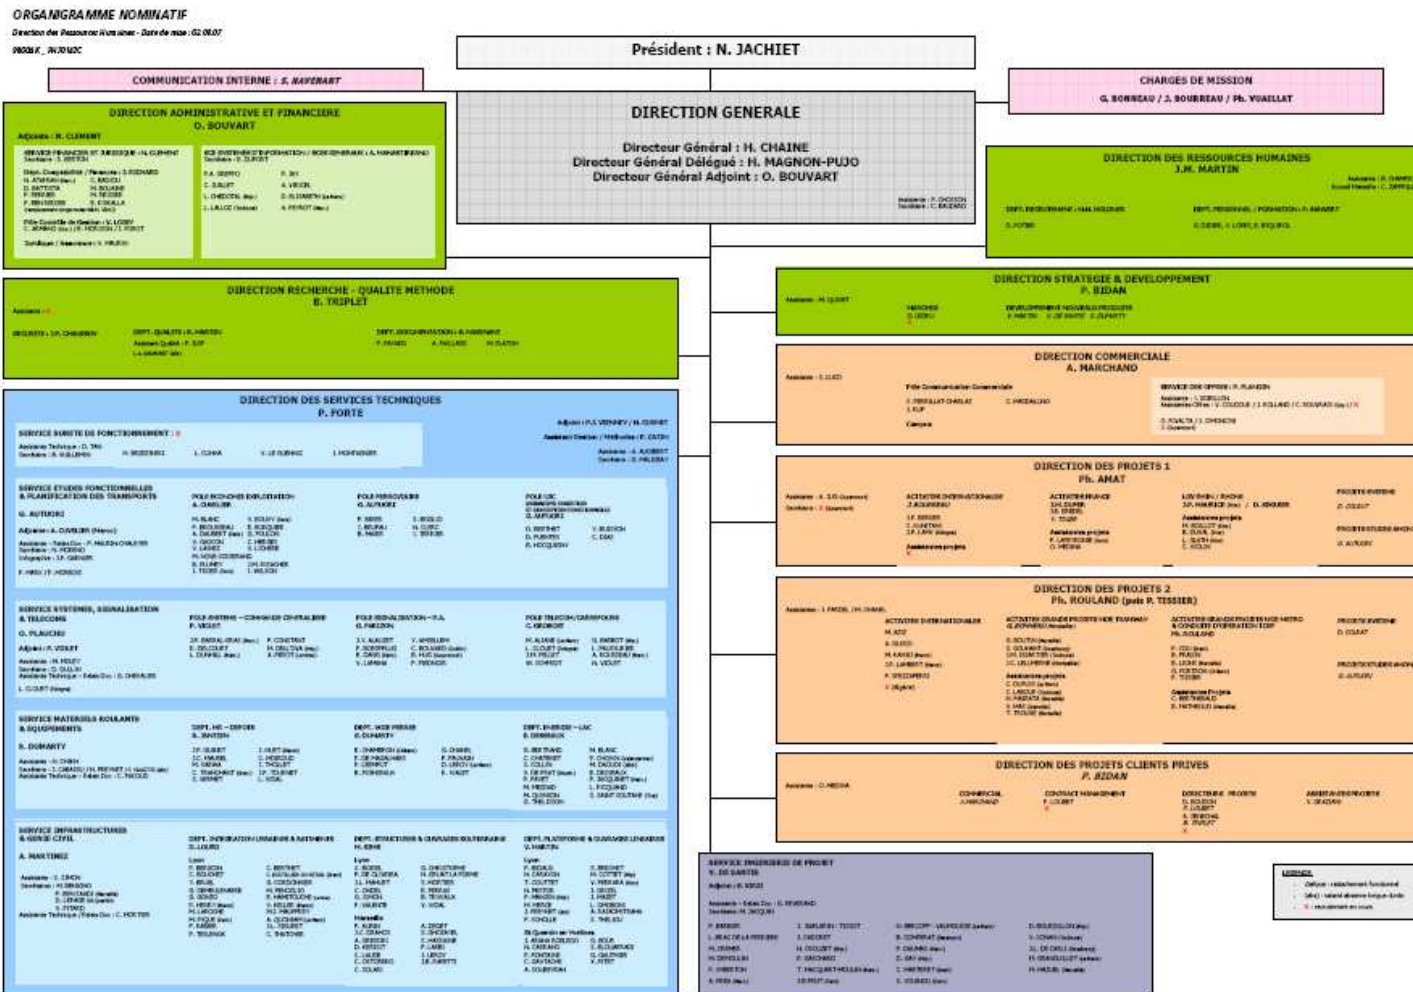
ORGANIGRAMME NOMINATIF

Direction des Ressources Humaines - Date de mise : 02.09.07

Président : N. JACHIET

COMMUNICATION INTERNE : S. NAVERANT

DIRECTION GENERALE

Directeur Général : H. CHAINE
Directeur Général Délégué : H. MAGNON-PUJO
Directeur Général Adjoint : O. BOUVART

CHARGES DE MISSION
G. BONNEAU / J. BOURREAU / Ph. VUAILLAT

DIRECTION ADMINISTRATIVE ET FINANCIERE
O. BOUVART

Adjointe : N. CLEMENT

DIRECTION DES RESSOURCES HUMAINES
J.M. MARTIN

DIRECTION RECHERCHE - QUALITE METHODE
B. TRIPLET

DIRECTION STRATEGIE & DEVELOPPEMENT
P. BIDAN

DIRECTION COMMERCIALE
A. MARCHAND

DIRECTION DES SERVICES TECHNIQUES
P. FORTE

SERVICE SURETE DE FONCTIONNEMENT

SERVICE ETUDES FONCTIONNELLES & PLANIFICATION DES TRANSPORTS

G. AUTUORI

DIRECTION DES PROJETS 1
Ph. AMAT

SERVICE SYSTEMES, SIGNALISATION & TELECOMS

O. PLAUCHU

DIRECTION DES PROJETS 2
Ph. ROULAND (puis P. TESSIER)

SERVICE MATERIELS ROULANTS & EQUIPEMENTS

B. DUMARTY

DIRECTION DES PROJETS CLIENTS PRIVES
P. BIDAN

SERVICE INFRASTRUCTURES & GENIE CIVIL

A. MARTINEZ

SERVICE INGENIERIE DE PROJET
V. DE SANTIS

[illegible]